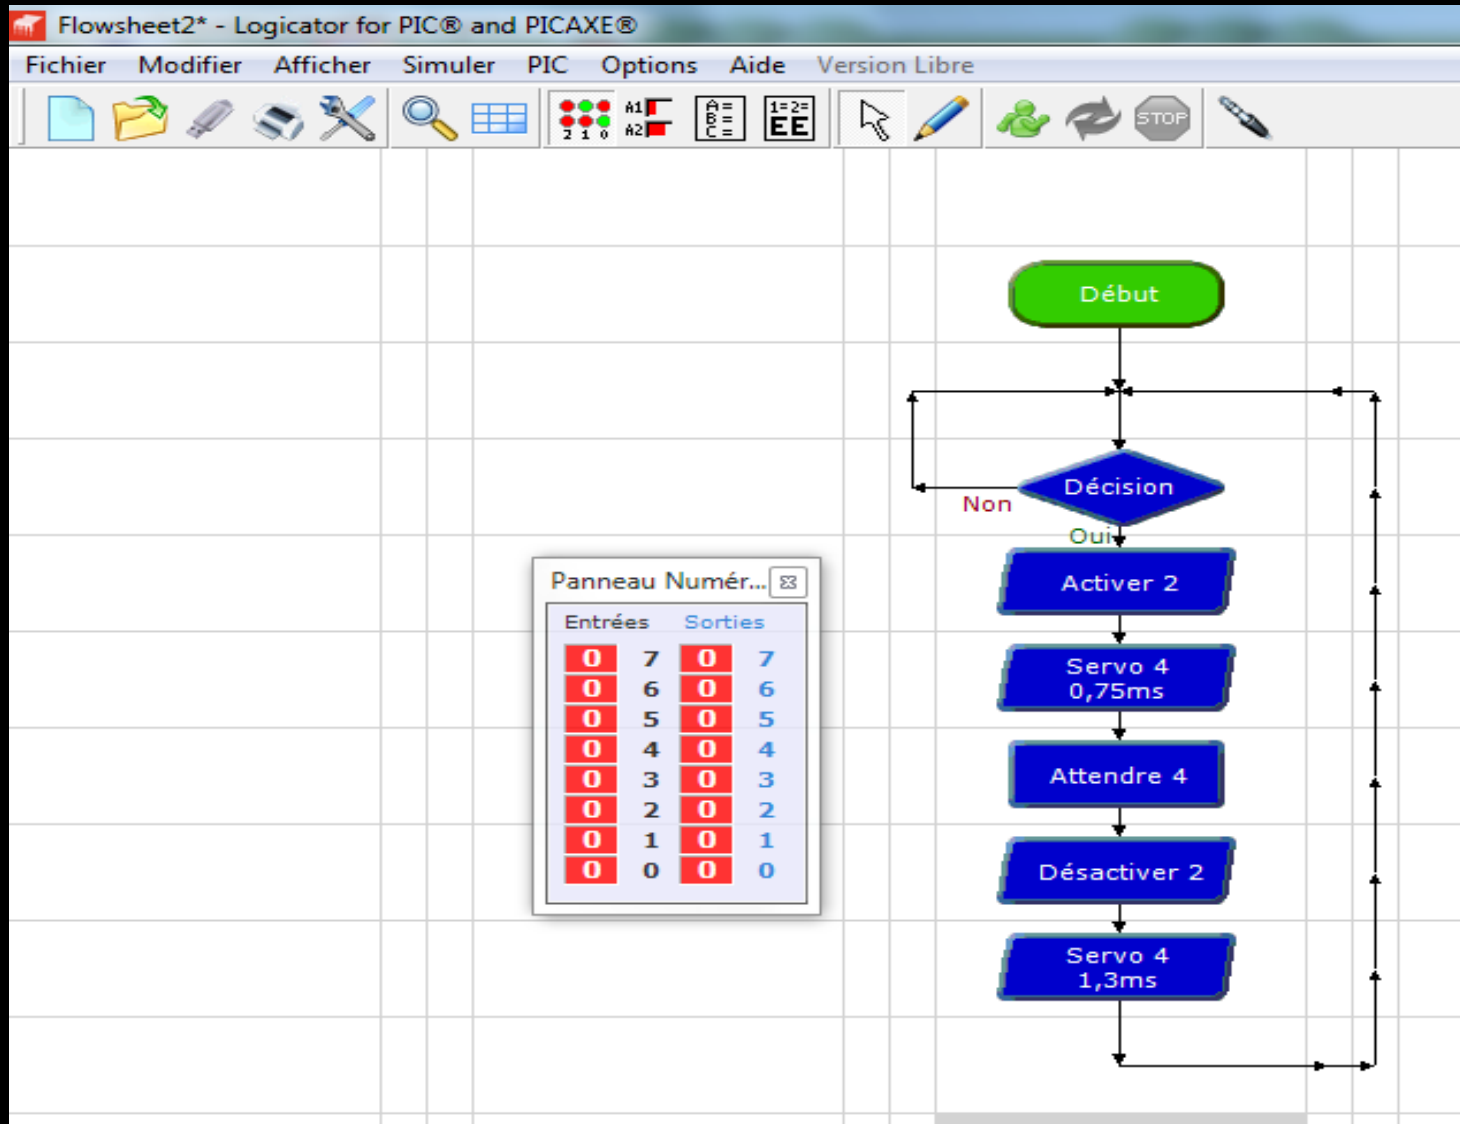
Flowsheet2* - Logicator for PIC® and PICAXE®

Fichier Modifier Afficher Simuler PIC Options Aide Version Libre

STOP

Début

Décision

Non

Oui

Activer 2

Servo 4
0,75ms

Attendre 4

Désactiver 2

Servo 4
1,3ms

Panneau Numér...

| Entrées | | Sorties | |
|---|---|---|---|
| 0 | 7 | 0 | 7 |
| 0 | 6 | 0 | 6 |
| 0 | 5 | 0 | 5 |
| 0 | 4 | 0 | 4 |
| 0 | 3 | 0 | 3 |
| 0 | 2 | 0 | 2 |
| 0 | 1 | 0 | 1 |
| 0 | 0 | 0 | 0 |